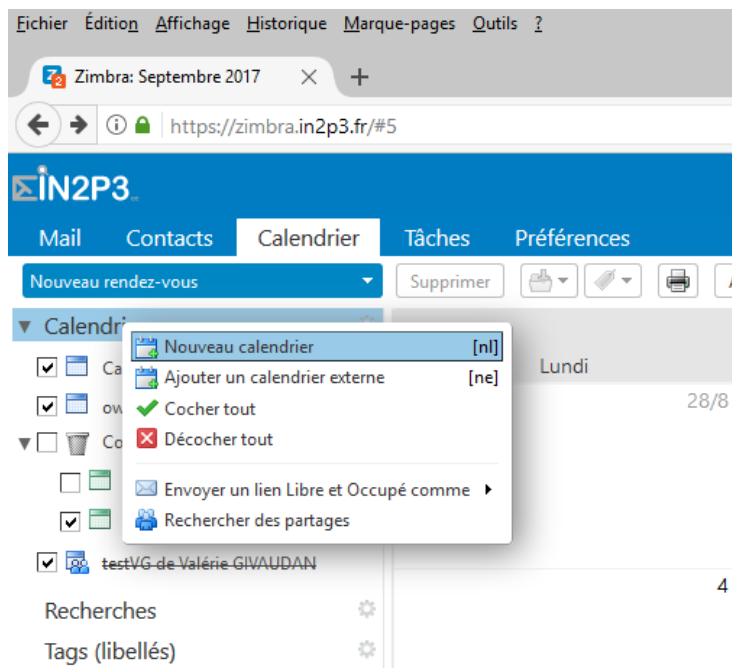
Fichier Édition Affichage Historique Marque-pages Outils ?

Zimbra: Septembre 2017

https://zimbra.in2p3.fr/#5

IN2P3

Mail Contacts Calendrier Tâches Préférences

Nouveau rendez-vous

Supprimer

Calendri

Ca

ow

Co

Nouveau calendrier [nl]
Ajouter un calendrier externe [ne]
Cocher tout
Décocher tout
Envoyer un lien Libre et Occupé comme
Rechercher des partages

Lundi

28/8

testVG de Valérie GIVAUDAN

4

Recherches

Tags (libellés)